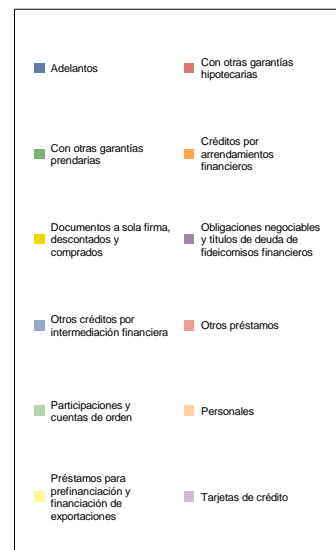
Adelantos

Con otras garantías hipotecarias

Con otras garantías prendarias

Créditos por arrendamientos financieros

Documentos a sola firma, descontados y comprados

Obligaciones negociables y títulos de deuda de fideicomisos financieros

Otros créditos por intermediación financiera

Otros préstamos

Participaciones y cuentas de orden

Personales

Préstamos para prefinanciación y financiación de exportaciones

Tarjetas de crédito